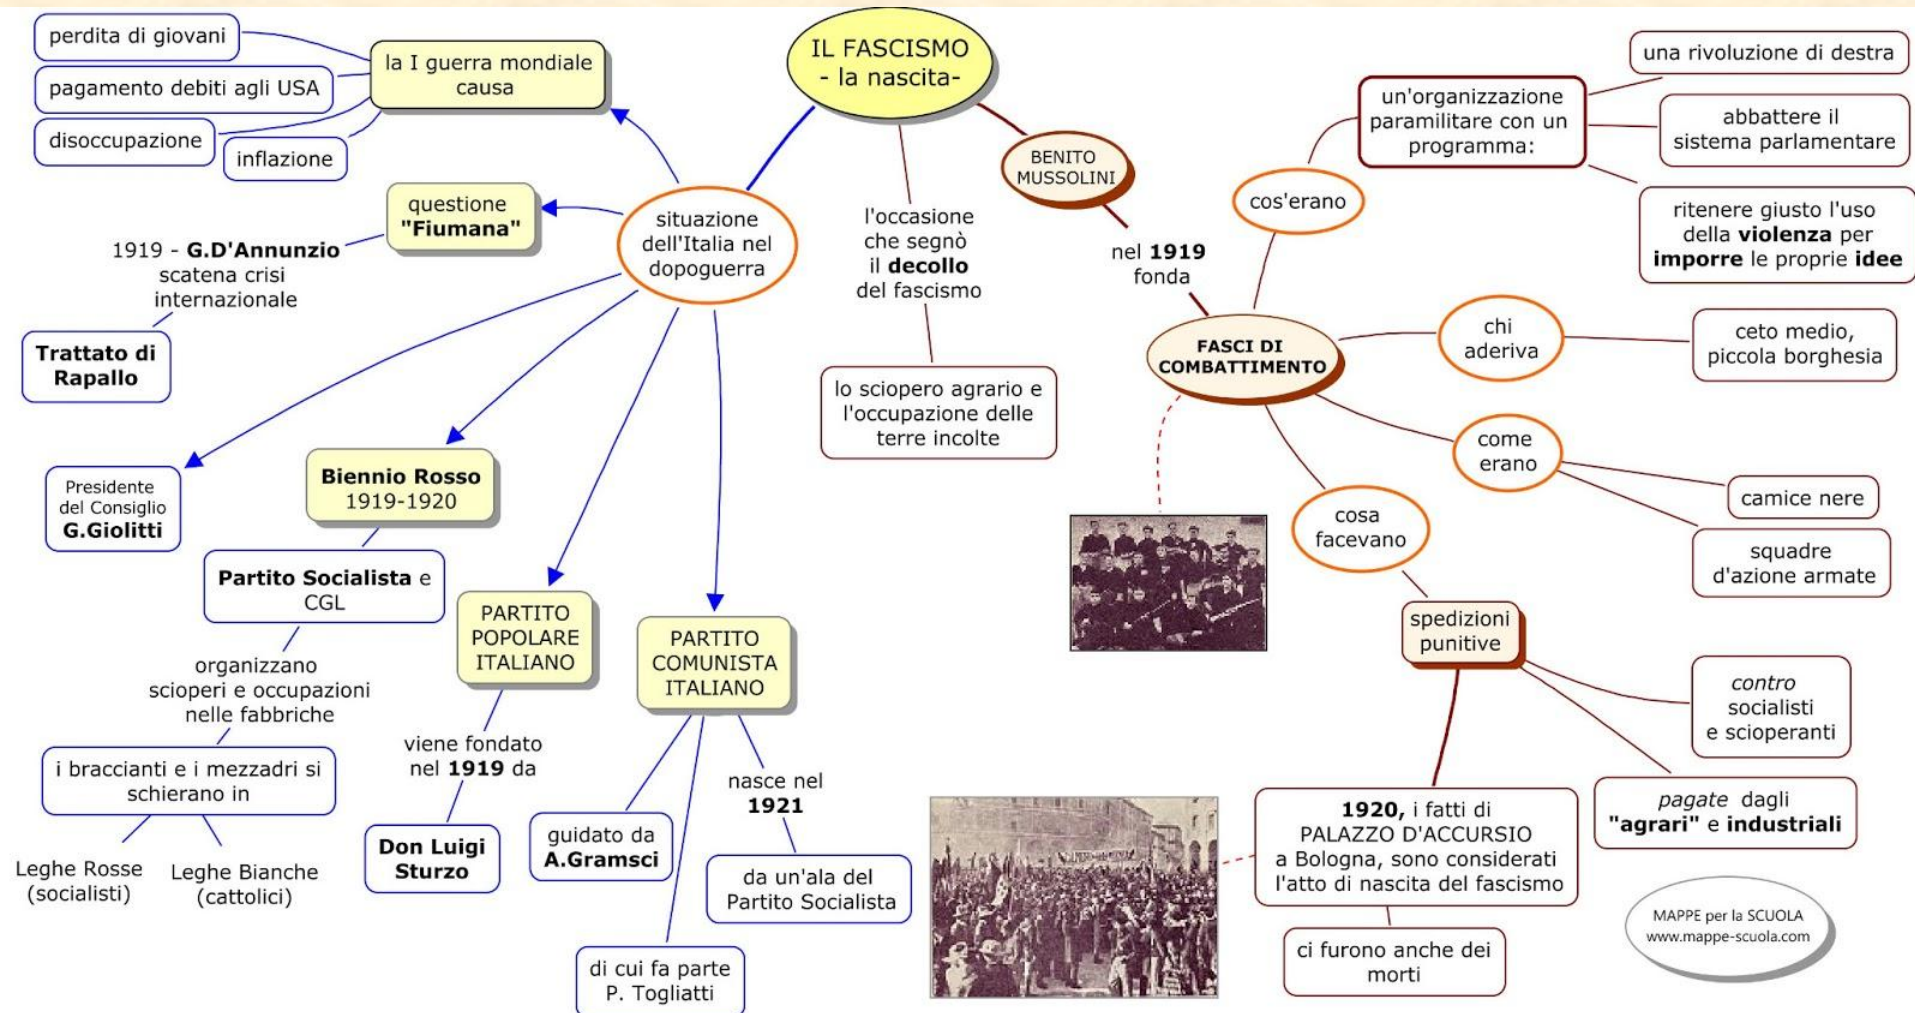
IL FASCISMO
- la nascita-

la I guerra mondiale causa

perdita di giovani

pagamento debiti agli USA

disoccupazione

inflazione

situazione dell'Italia nel dopoguerra

questione "Fiumana"

1919 - G.D'Annunzio scatena crisi internazionale

Trattato di Rapallo

Presidente del Consiglio G.Giolitti

Biennio Rosso 1919-1920

Partito Socialista e CGL

organizzano scioperi e occupazioni nelle fabbriche

i braccianti e i mezzadri si schierano in

Leghe Rosse (socialisti)

Leghe Bianche (cattolici)

PARTITO POPOLARE ITALIANO

viene fondato nel 1919 da

Don Luigi Sturzo

PARTITO COMUNISTA ITALIANO

guidato da A.Gramsci

di cui fa parte P. Togliatti

nasce nel 1921

da un'ala del Partito Socialista

l'occasione che segnò il decollo del fascismo

lo sciopero agrario e l'occupazione delle terre incolte

BENITO MUSSOLINI

nel 1919 fonda

FASCI DI COMBATTIMENTO

cos'erano

un'organizzazione paramilitare con un programma:

una rivoluzione di destra

abbattere il sistema parlamentare

ritenere giusto l'uso della violenza per imporre le proprie idee

chi aderiva

ceto medio, piccola borghesia

come erano

camice nere

squadre d'azione armate

cosa facevano

spedizioni punitive

contro socialisti e scioperanti

pagate dagli "agrari" e industriali

1920, i fatti di PALAZZO D'ACCURSIO a Bologna, sono considerati l'atto di nascita del fascismo

ci furono anche dei morti

MAPPE per la SCUOLA
www.mappe-scuola.com